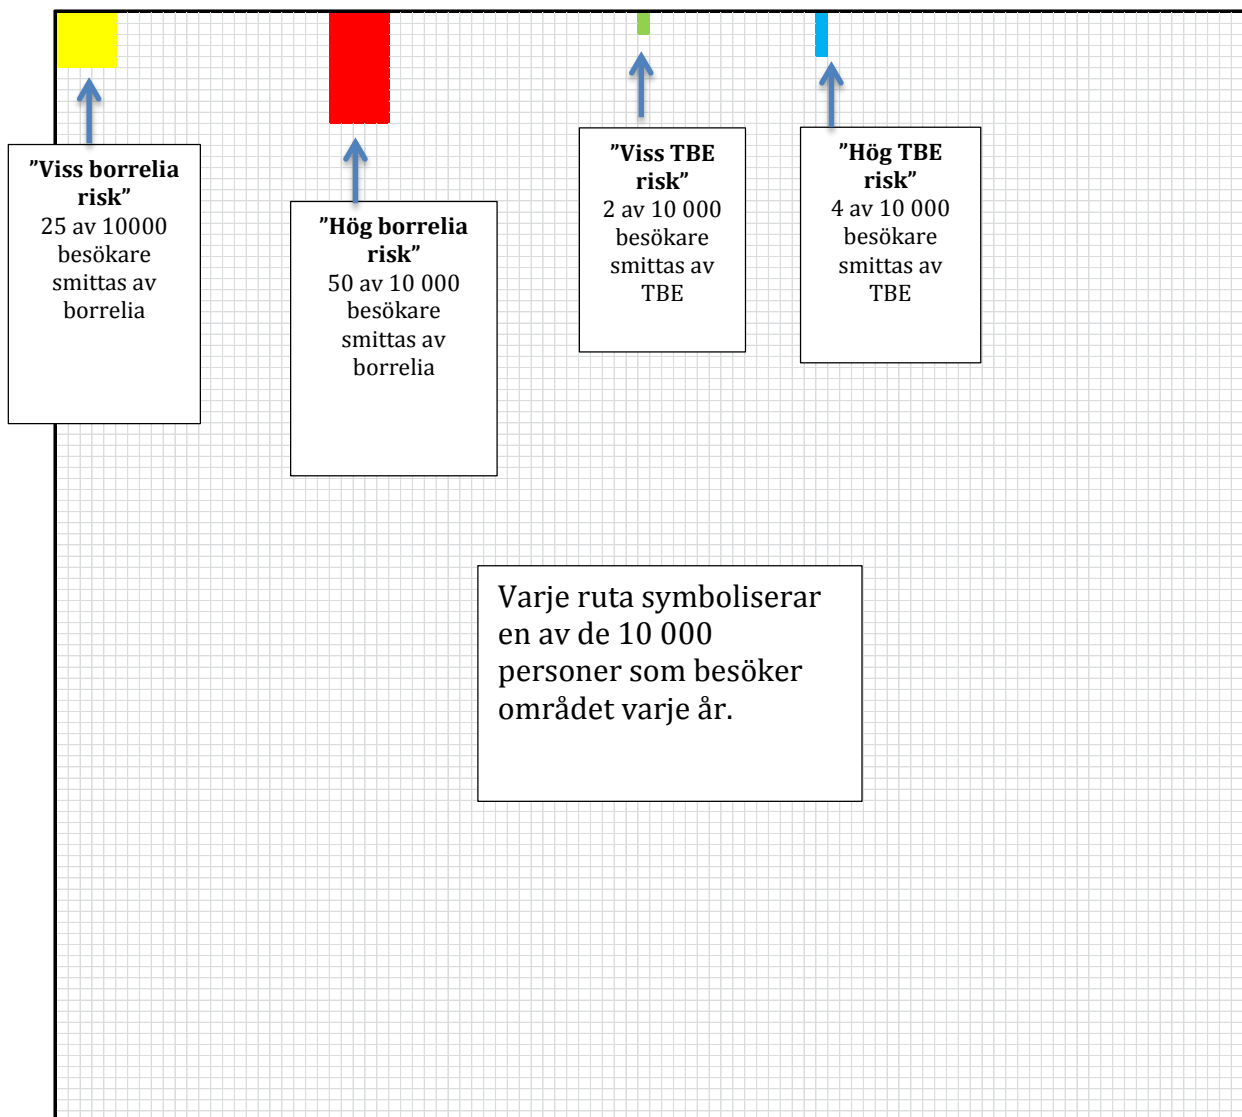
”Viss borrelia risk”
25 av 10000 besökare smittas av borrelia

”Hög borrelia risk”
50 av 10 000 besökare smittas av borrelia

”Viss TBE risk”
2 av 10 000 besökare smittas av TBE

”Hög TBE risk”
4 av 10 000 besökare smittas av TBE

Varje ruta symboliserar en av de 10 000 personer som besöker området varje år.